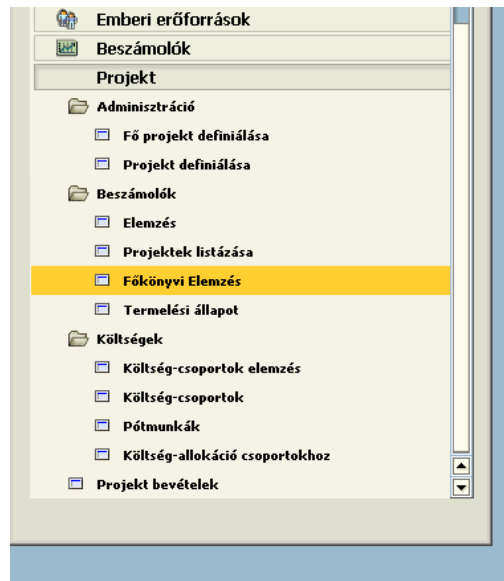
Emberi erőforrások
Beszámolók
Projekt
Adminisztráció
Fő projekt definiálása
Projekt definiálása
Beszámolók
Elemzés
Projektek listázása
Főkönyvi Elemzés
Termelési állapot
Költségek
Költség-csoportok elemzés
Költség-csoportok
Pótmunkák
Költség-allokáció csoportokhoz
Projekt bevételek